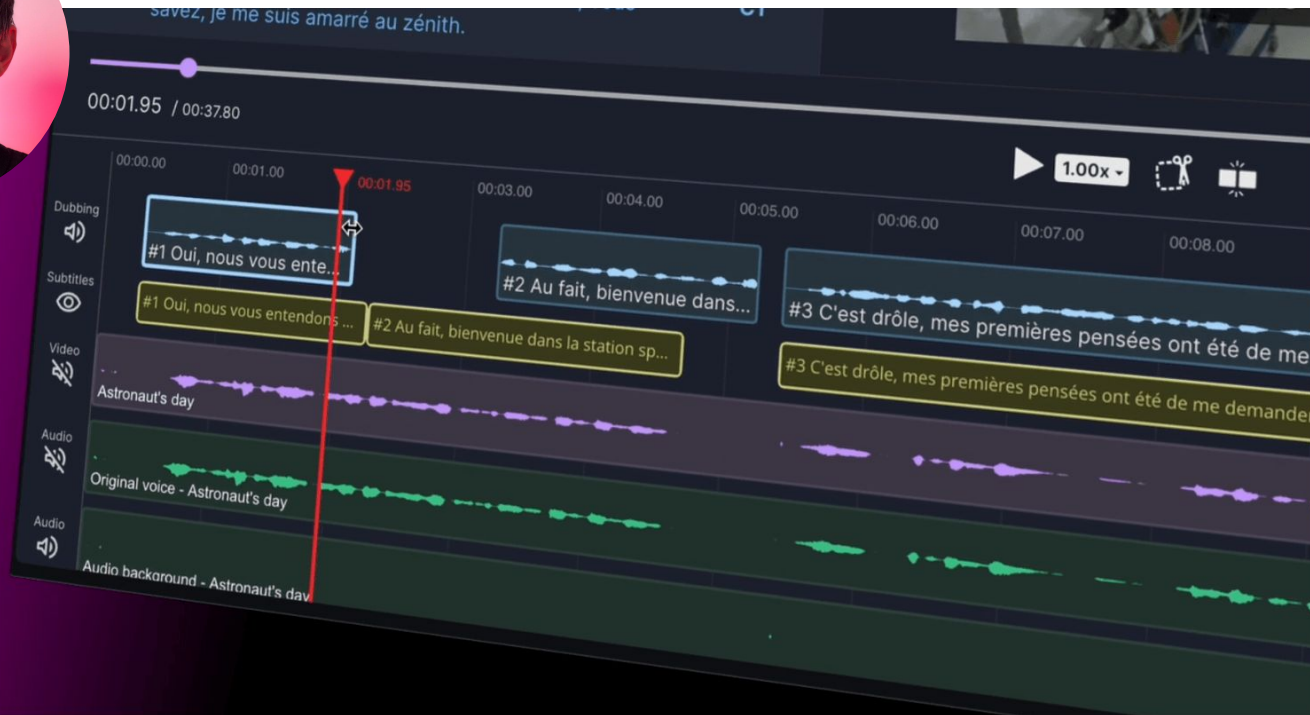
savez, je me suis amarré au zénith.

00:01.95 / 00:37.80

1.00x

00:00.00 00:01.00 00:01.95 00:03.00 00:04.00 00:05.00 00:06.00 00:07.00 00:08.00

Dubbing

#1 Oui, nous vous ente...

#2 Au fait, bienvenue dans...

#3 C'est drôle, mes premières pensées ont été de me

Subtitles

#1 Oui, nous vous entendons ...

#2 Au fait, bienvenue dans la station sp...

#3 C'est drôle, mes premières pensées ont été de me demander

Video

Astronaut's day

Audio

Original voice - Astronaut's day

Audio

Audio background - Astronaut's day